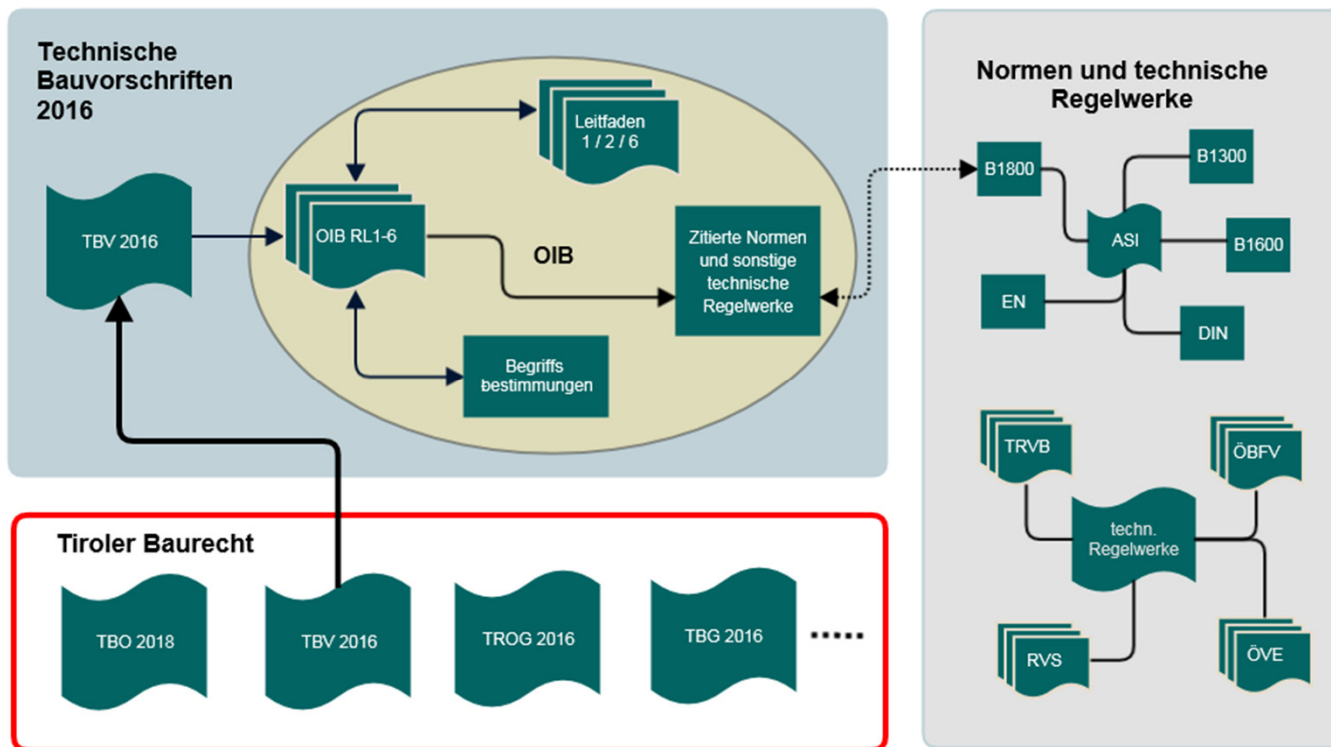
Technische Bauvorschriften 2016

TBV 2016

OIB RL1-6

Leitfaden 1 / 2 / 6

OIB

Zitierte Normen und sonstige technische Regelwerke

Begriffs bestimmungen

Normen und technische Regelwerke

B1800

B1300

ASI

B1600

EN

DIN

TRVB

ÖBFV

techn. Regelwerke

RVS

ÖVE

Tiroler Baurecht

TBO 2018

TBV 2016

TROG 2016

TBG 2016

......